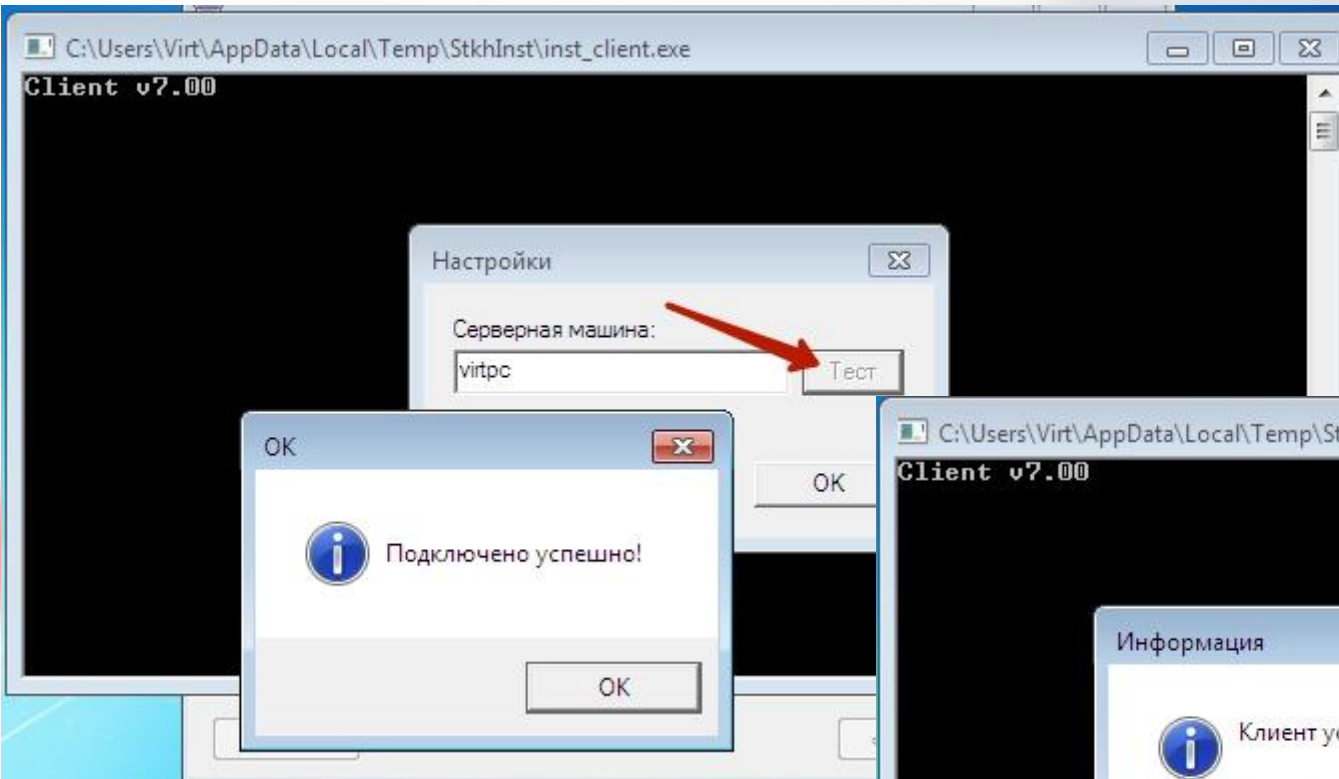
C:\Users\Virt\AppData\Local\Temp\StkhInst\inst_client.exe
Client v7.00

Настройки
Серверная машина:
virtpc
Тест
OK

OK
Подключено успешно!
OK

C:\Users\Virt\AppData\Local\Temp\St
Client v7.00

Информация
Клиент ус